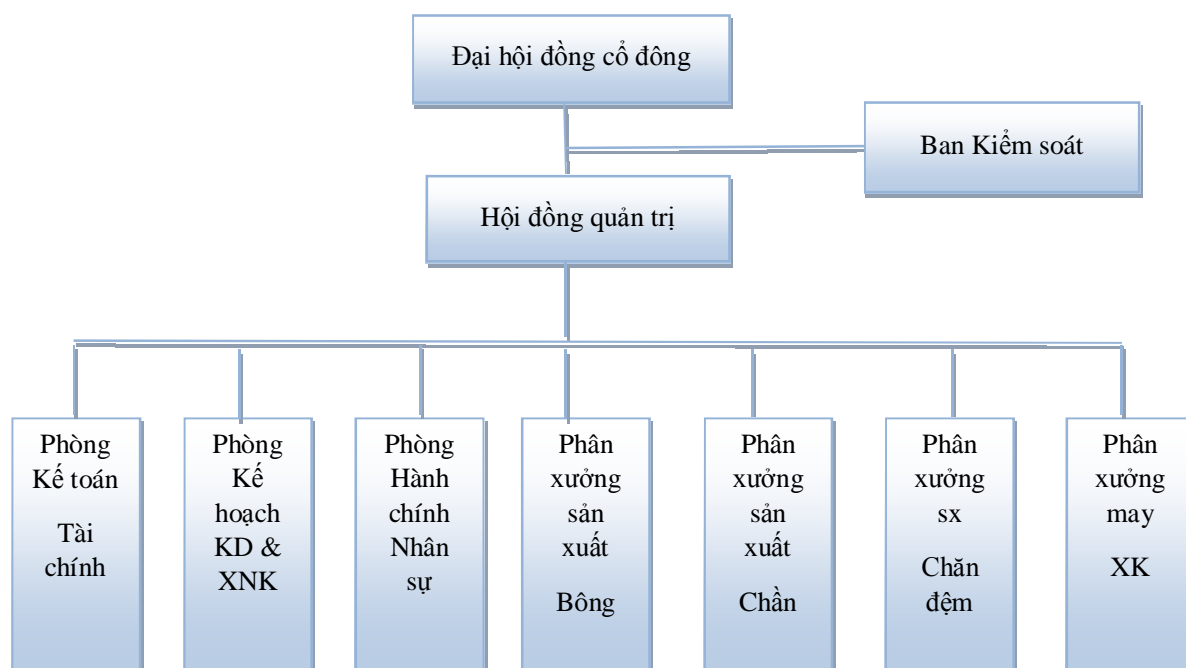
Đại hội đồng cổ đông

Ban Kiểm soát

Hội đồng quản trị

Phòng Kế toán Tài chính

Phòng Kế hoạch KD & XNK

Phòng Hành chính Nhân sự

Phân xưởng sản xuất Bông

Phân xưởng sản xuất Chần

Phân xưởng sx Chăn đệm

Phân xưởng may XK